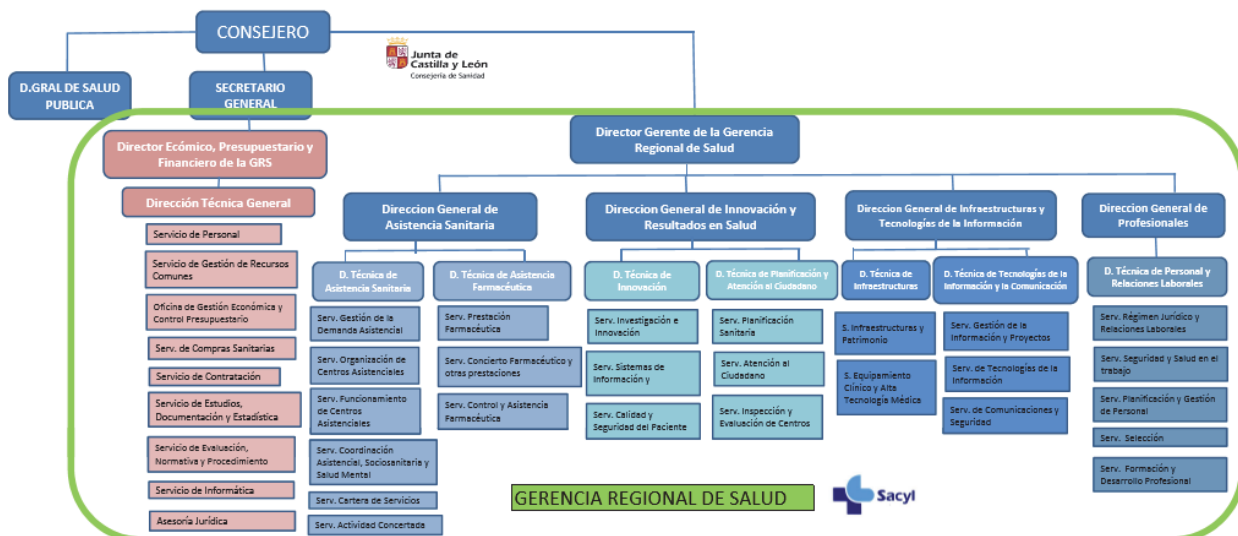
CONSEJERO

D.GRAL DE SALUD PUBLICA

SECRETARIO GENERAL

Junta de Castilla y León
Consejería de Sanidad

Director Ecómico, Presupuestario y Financiero de la GRS

Dirección Técnica General

Servicio de Personal

Servicio de Gestión de Recursos Comunes

Oficina de Gestión Económica y Control Presupuestario

Serv. de Compras Sanitarias

Servicio de Contratación

Servicio de Estudios, Documentación y Estadística

Servicio de Evaluación, Normativa y Procedimiento

Servicio de Informática

Asesoría Jurídica

Director Gerente de la Gerencia Regional de Salud

Direccion General de Asistencia Sanitaria

D. Técnica de Asistencia Sanitaria

Serv. Gestión de la Demanda Asistencial

Serv. Organización de Centros Asistenciales

Serv. Funcionamiento de Centros Asistenciales

Serv. Coordinación Asistencial, Sociosanitaria y Salud Mental

Serv. Cartera de Servicios

Serv. Actividad Concertada

D. Técnica de Asistencia Farmacéutica

Serv. Prestación Farmacéutica

Serv. Concierto Farmacéutico y otras prestaciones

Serv. Control y Asistencia Farmacéutica

Direccion General de Innovación y Resultados en Salud

D. Técnica de Innovación

Serv. Investigación e Innovación

Serv. Sistemas de Información y

Serv. Calidad y Seguridad del Paciente

D. Técnica de Planificación y Atención al Ciudadano

Serv. Planificación Sanitaria

Serv. Atención al Ciudadano

Serv. Inspección y Evaluación de Centros

Direccion General de Infraestructuras y Tecnologías de la Información

D. Técnica de Infraestructuras

S. Infraestructuras y Patrimonio

S. Equipamiento Clínico y Alta Tecnología Médica

D. Técnica de Tecnologías de la Información y la Comunicación

Serv. Gestión de la Información y Proyectos

Serv. de Tecnologías de la Información

Serv. de Comunicaciones y Seguridad

Direccion General de Profesionales

D. Técnica de Personal y Relaciones Laborales

Serv. Régimen Jurídico y Relaciones Laborales

Serv. Seguridad y Salud en el trabajo

Serv. Planificación y Gestión de Personal

Serv. Selección

Serv. Formación y Desarrollo Profesional

GERENCIA REGIONAL DE SALUD

Sacyl